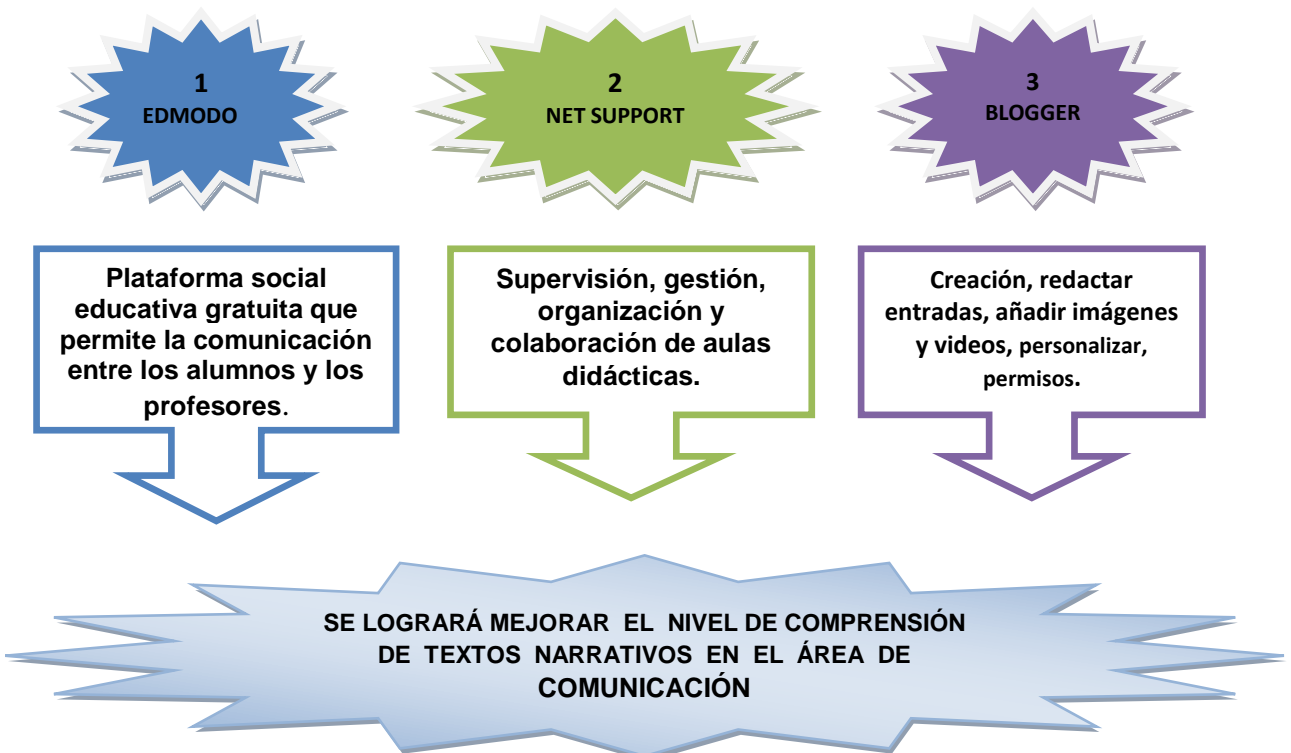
1
EDMODO

2
NET SUPPORT

3
BLOGGER

Plataforma social educativa gratuita que permite la comunicación entre los alumnos y los profesores.

Supervisión, gestión, organización y colaboración de aulas didácticas.

Creación, redactar entradas, añadir imágenes y videos, personalizar, permisos.

SE LOGRARÁ MEJORAR EL NIVEL DE COMPRENSIÓN DE TEXTOS NARRATIVOS EN EL ÁREA DE COMUNICACIÓN